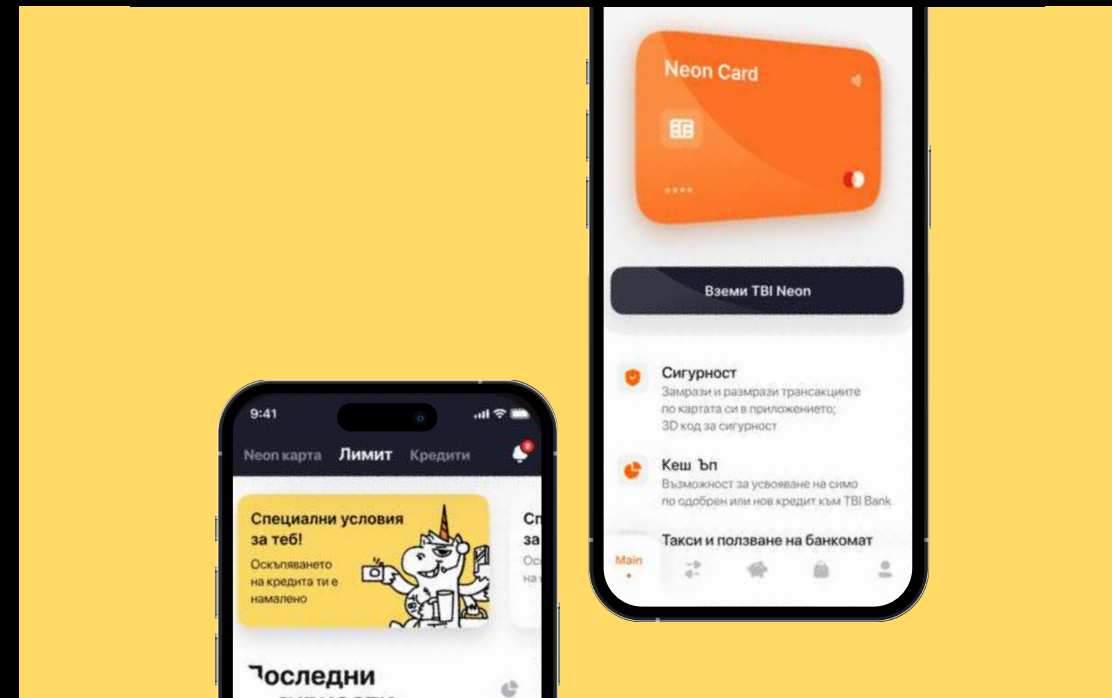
Neon Card

Вземи TBI Neon

Сигурност
Замрази и размрази трансакциите по картата си в приложението; 3D код за сигурност

Кеш Ъп
Възможност за усвояване на симо по одобрен или нов кредит към TBI Bank

Такси и ползване на банкомат

Main

9:41

Neon карта Лимит Кредити

2

Специални условия за теб!
Оскъпяването на кредита ти е намалено

Спе
за
Оск
на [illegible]

Последни
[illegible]